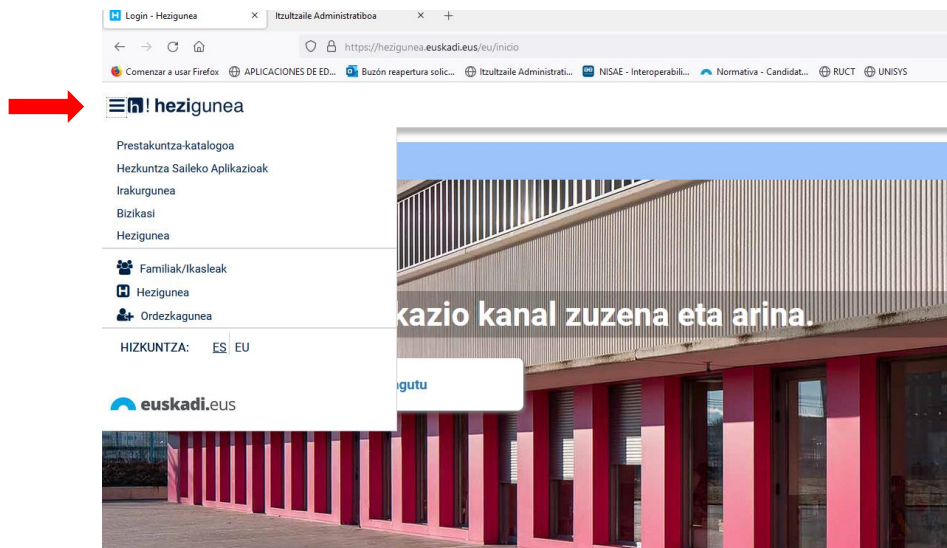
Login - Hezigunea ×
Itzultzaile Administratiboa ×
+

https://hezigunea.euskadi.eus/eu/inicio

Comenzar a usar Firefox
APLICACIONES DE ED...
Buzón reapertura solic...
Itzultzaile Administrati...
NISAE - Interoperabili...
Normativa - Candidat...
RUCT
UNISYS

h! hezigunea

Prestakuntza-katalogoa
Hezkuntza Saileko Aplikazioak
Irakurgunea
Bizikasi
Hezigunea

Familiak/Ikasleak
Hezigunea
Ordezkagunea

HIZKUNTZA: ES EU

euskadi.eus

kazio kanal zuzena eta arina.

agutu